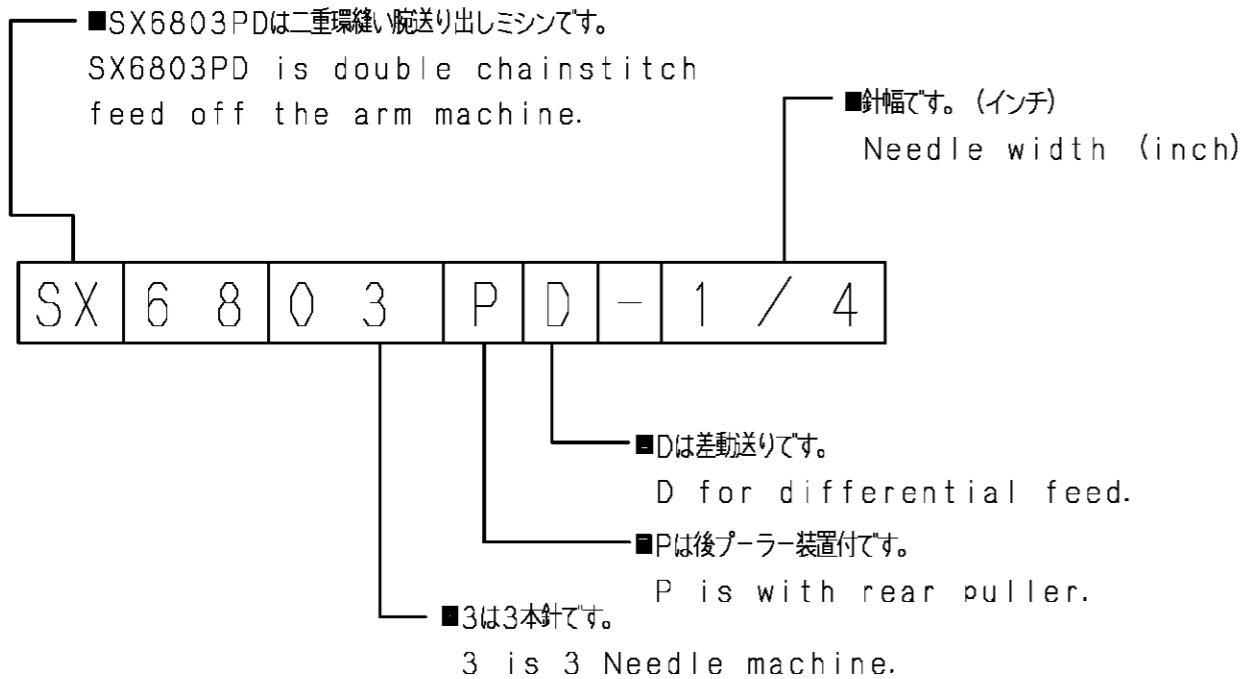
■SX6803PDは二重環縫い腕送り出しミシンです。
SX6803PD is double chainstitch feed off the arm machine.

■針幅です。（インチ）
Needle width (inch)

| SX | 6 8 | 0 3 | P | D | - | 1 / 4 |
|---|---|---|---|---|---|---|

■Dは差動送りです。
D for differential feed.

■Pは後プーラー装置付です。
P is with rear puller.

■3は3本針です。
3 is 3 Needle machine.